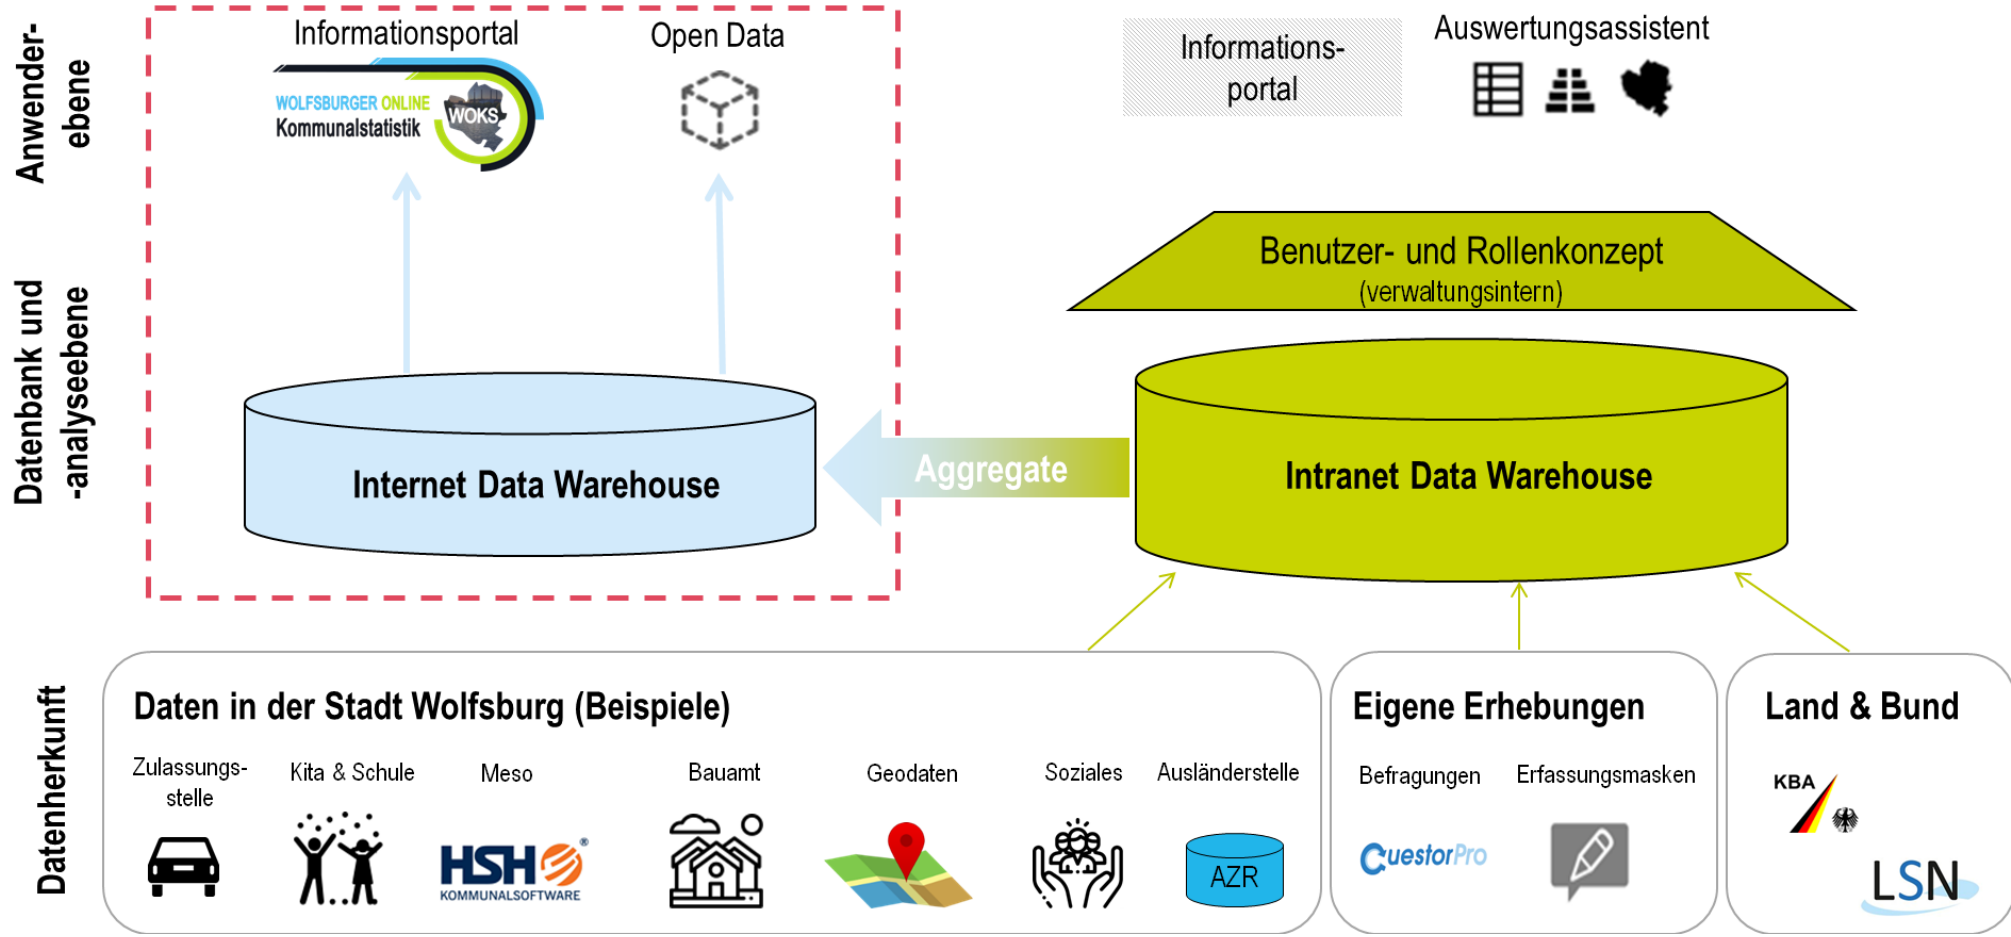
Anwenderebene

Datenbank und -analyseebene

Datenherkunft

Informationsportal

WOLFSBURGER ONLINE Kommunalstatistik WOKS

Open Data

Informationsportal

Auswertungsassistent

Benutzer- und Rollenkonzept (verwaltungsintern)

Internet Data Warehouse

Aggregate

Intranet Data Warehouse

Daten in der Stadt Wolfsburg (Beispiele)

Zulassungsstelle

Kita & Schule

Meso

HSH KOMMUNALSOFTWARE

Bauamt

Geodaten

Soziales

Ausländerstelle

AZR

Eigene Erhebungen

Befragungen

Erfassungsmasken

QuestorPro

Land & Bund

KBA

LSN